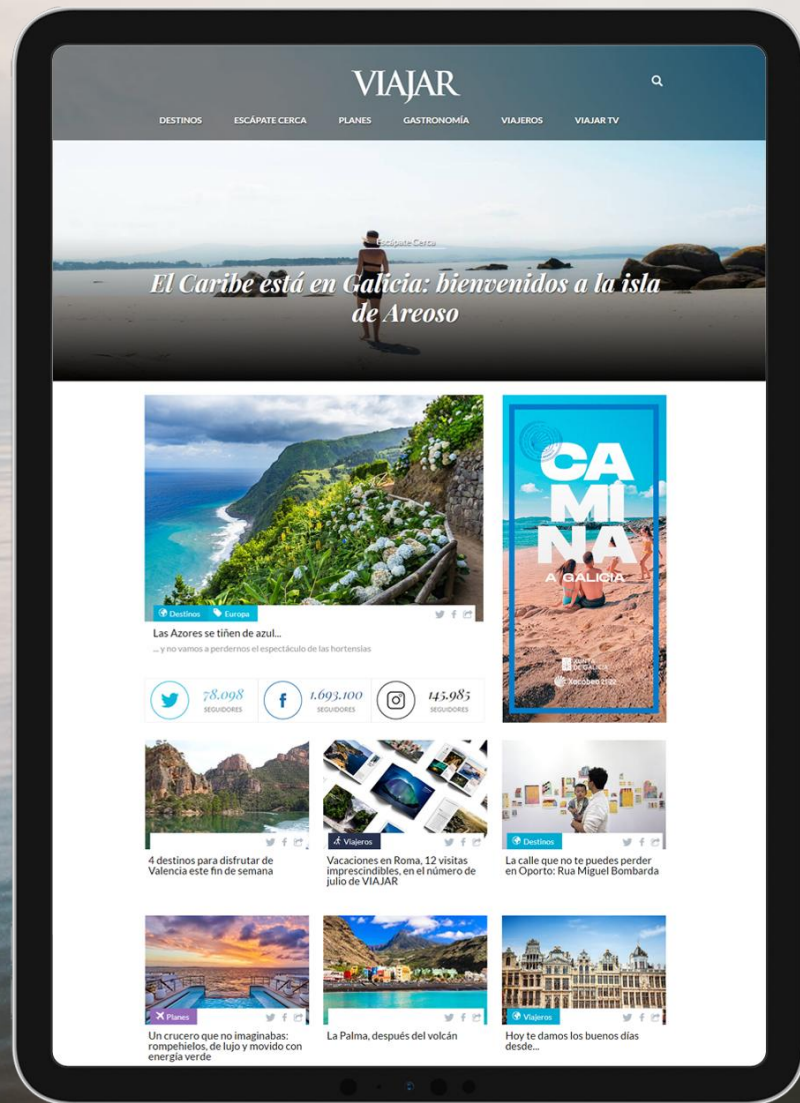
VIAJAR

DESTINOS ESCÁPATE CERCA PLANES GASTRONOMÍA VIAJEROS VIAJAR TV

Escápate Cerca

El Caribe está en Galicia: bienvenidos a la isla de Areoso

Destinos Europa

Las Azores se tiñen de azul...

... y no vamos a perdernos el espectáculo de las hortensias

78.098 SEGUIDORES

1.693.100 SEGUIDORES

145.985 SEGUIDORES

CAMINA A GALICIA

XUNTA DE GALICIA

Xacobeo 21·22

4 destinos para disfrutar de Valencia este fin de semana

Viajeros

Vacaciones en Roma, 12 visitas imprescindibles, en el número de julio de VIAJAR

Destinos

La calle que no te puedes perder en Oporto: Rua Miguel Bombarda

Planes

Un crucero que no imaginabas: rompehielos, de lujo y movido con energía verde

La Palma, después del volcán

Viajeros

Hoy te damos los buenos días desde...